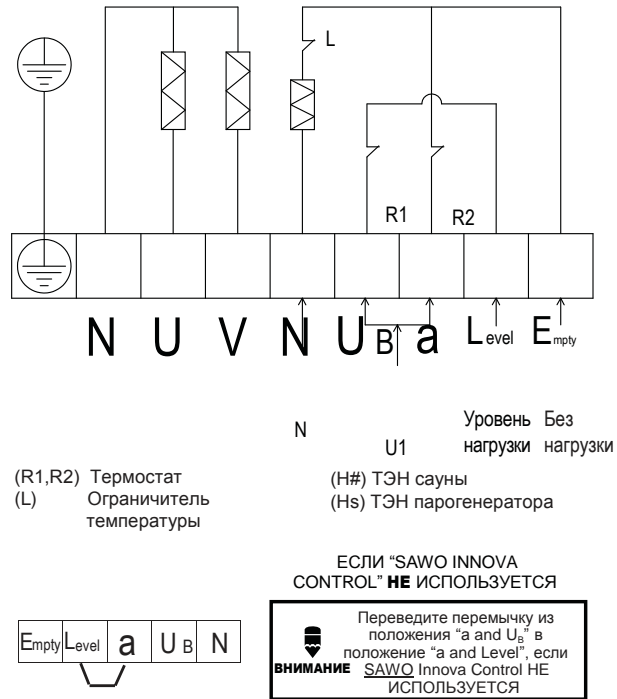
L

R1 R2

N U V N U B a Level Empty

N

U1

Уровень нагрузки

Без нагрузки

(R1,R2) Термостат
(L) Ограничитель температуры

(H#) ТЭН сауны
(Hs) ТЭН парогенератора

ЕСЛИ "SAWO INNOVA CONTROL" НЕ ИСПОЛЬЗУЕТСЯ

| Empty | Level | a | U B | N |
|---|---|---|---|---|

ВНИМАНИЕ

Переведите перемычку из положения "a and $U_B$" в положение "a and Level", если SAWO Innova Control НЕ ИСПОЛЬЗУЕТСЯ